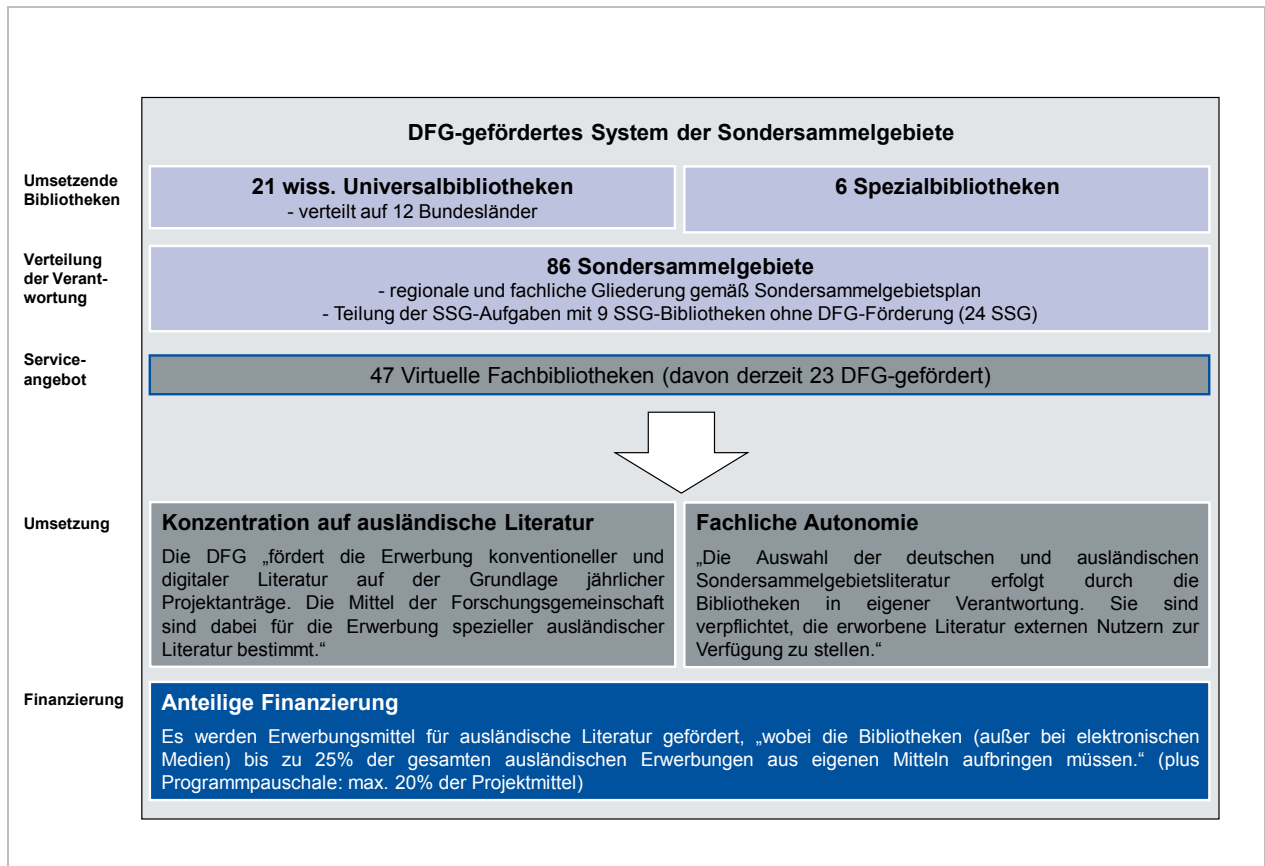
DFG-gefördertes System der Sondersammelgebiete

Umsetzende Bibliotheken

21 wiss. Universalbibliotheken
- verteilt auf 12 Bundesländer

6 Spezialbibliotheken

Verteilung der Verantwortung

86 Sondersammelgebiete
- regionale und fachliche Gliederung gemäß Sondersammelgebietsplan
- Teilung der SSG-Aufgaben mit 9 SSG-Bibliotheken ohne DFG-Förderung (24 SSG)

Serviceangebot

47 Virtuelle Fachbibliotheken (davon derzeit 23 DFG-gefördert)

Umsetzung

Konzentration auf ausländische Literatur

Die DFG „fördert die Erwerbung konventioneller und digitaler Literatur auf der Grundlage jährlicher Projektanträge. Die Mittel der Forschungsgemeinschaft sind dabei für die Erwerbung spezieller ausländischer Literatur bestimmt."

Fachliche Autonomie

„Die Auswahl der deutschen und ausländischen Sondersammelgebietsliteratur erfolgt durch die Bibliotheken in eigener Verantwortung. Sie sind verpflichtet, die erworbene Literatur externen Nutzern zur Verfügung zu stellen."

Finanzierung

Anteilige Finanzierung

Es werden Erwerbungsmittel für ausländische Literatur gefördert, „wobei die Bibliotheken (außer bei elektronischen Medien) bis zu 25% der gesamten ausländischen Erwerbungen aus eigenen Mitteln aufbringen müssen." (plus Programmpauschale: max. 20% der Projektmittel)